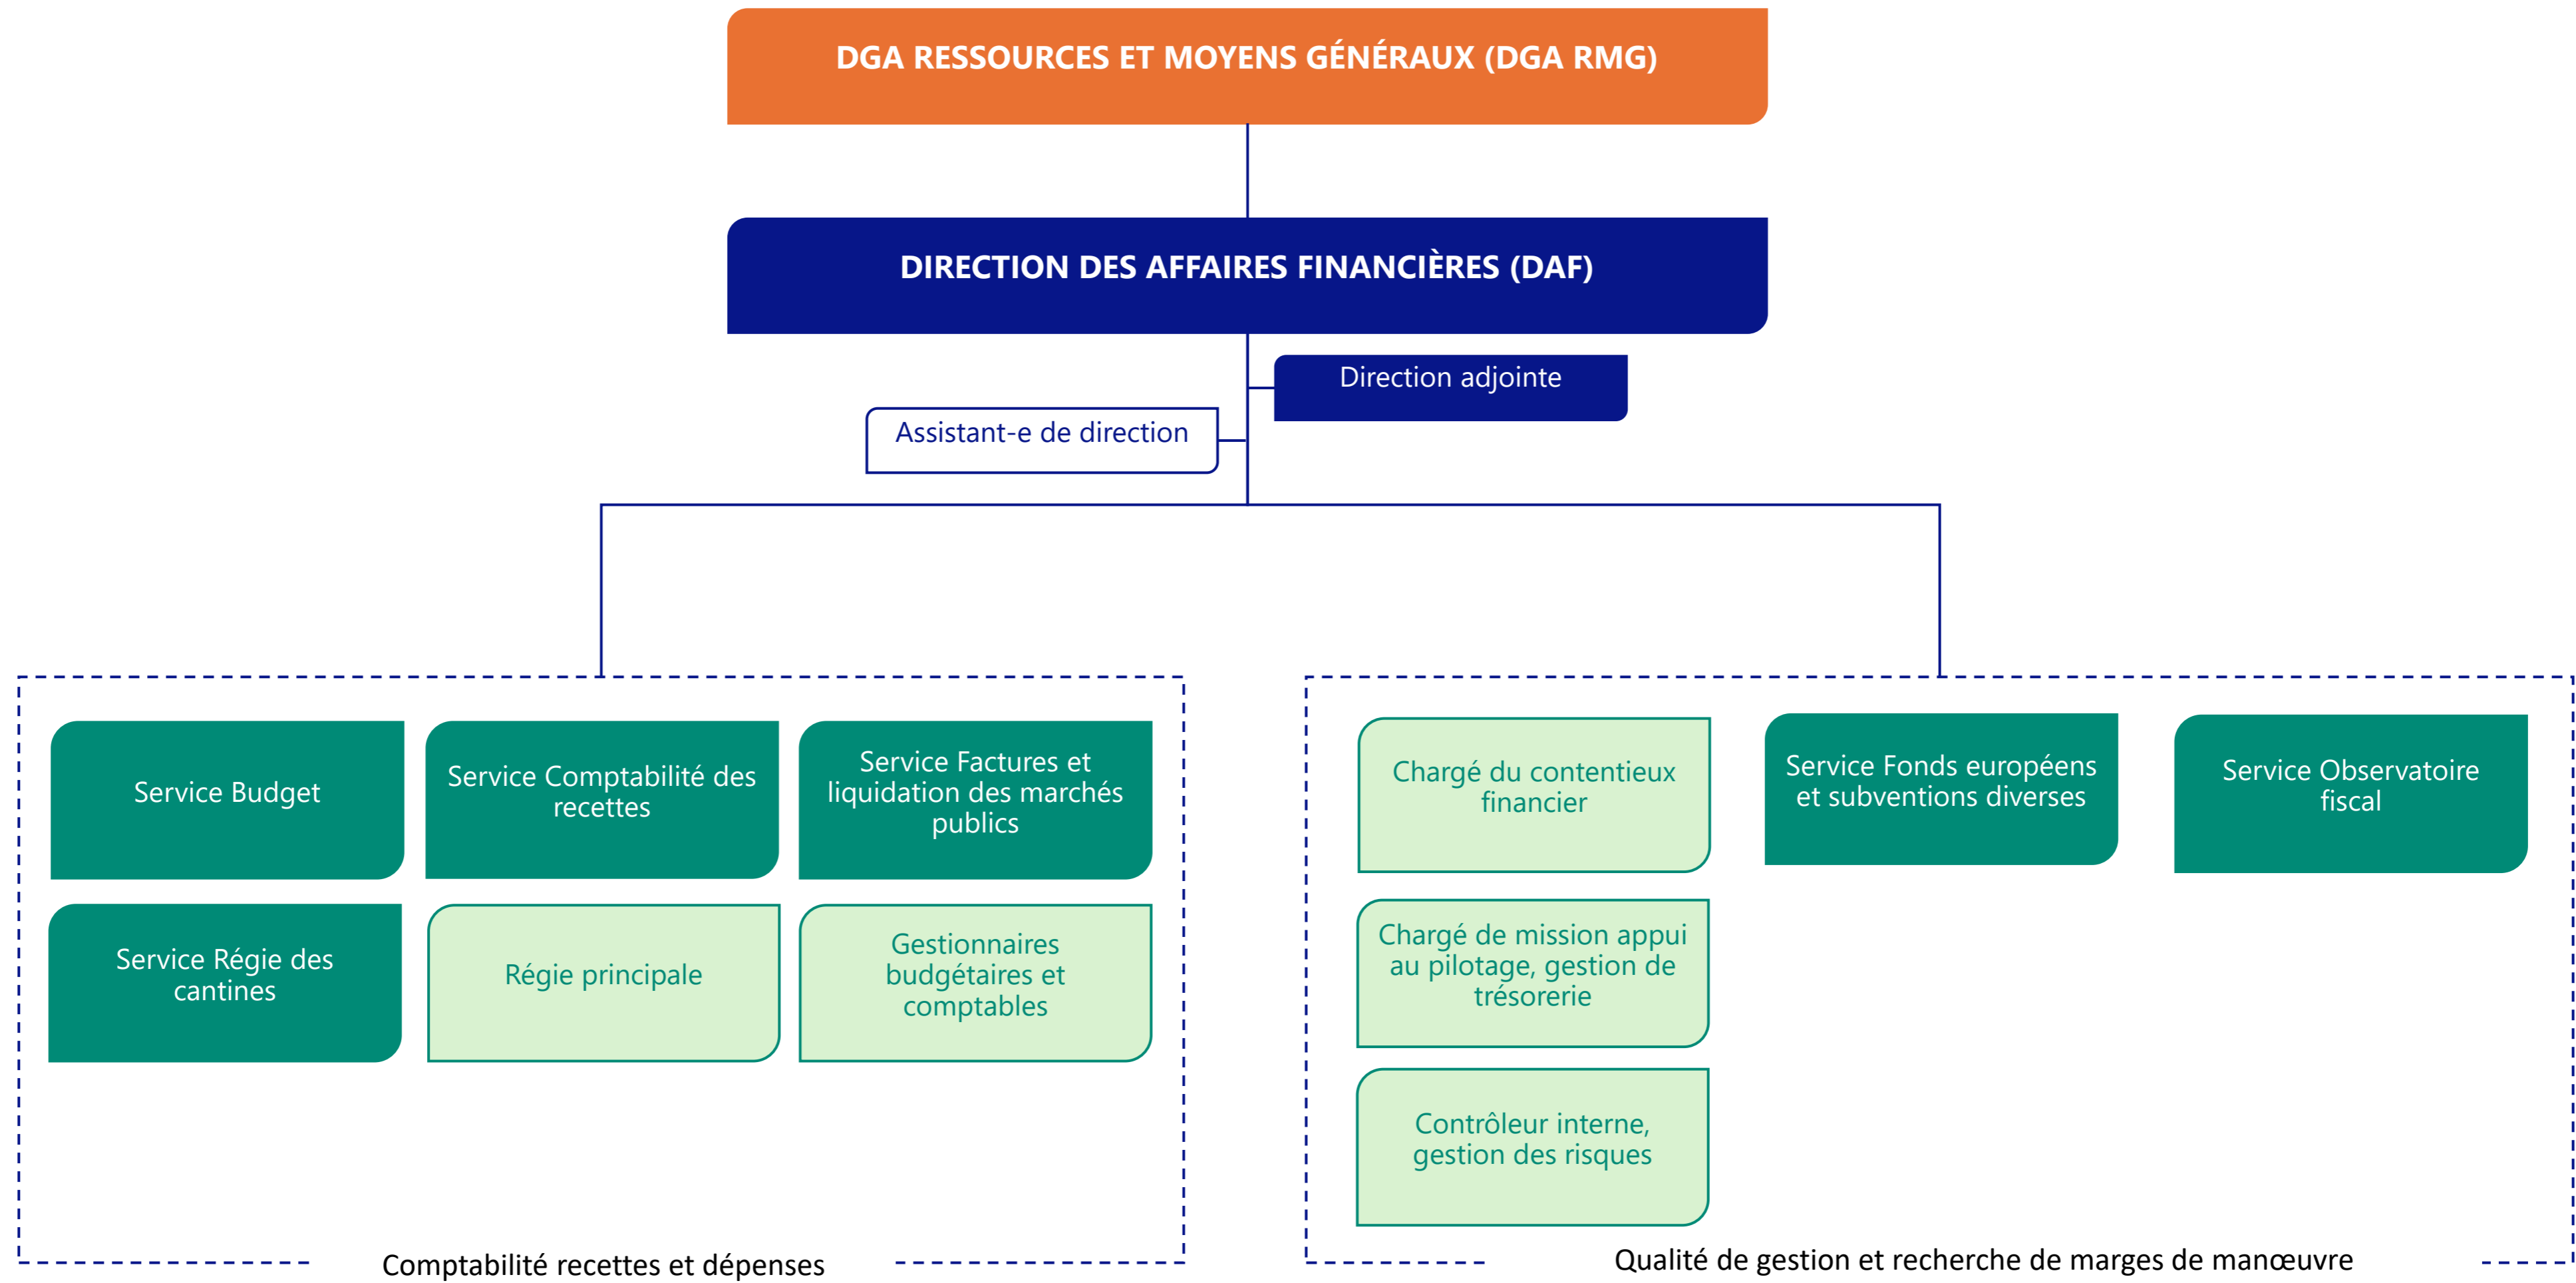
DGA RESSOURCES ET MOYENS GÉNÉRAUX (DGA RMG)

DIRECTION DES AFFAIRES FINANCIÈRES (DAF)

Direction adjointe

Assistant-e de direction

Service Budget

Service Comptabilité des recettes

Service Factures et liquidation des marchés publics

Service Régie des cantines

Régie principale

Gestionnaires budgétaires et comptables

Comptabilité recettes et dépenses

Chargé du contentieux financier

Service Fonds européens et subventions diverses

Service Observatoire fiscal

Chargé de mission appui au pilotage, gestion de trésorerie

Contrôleur interne, gestion des risques

Qualité de gestion et recherche de marges de manœuvre